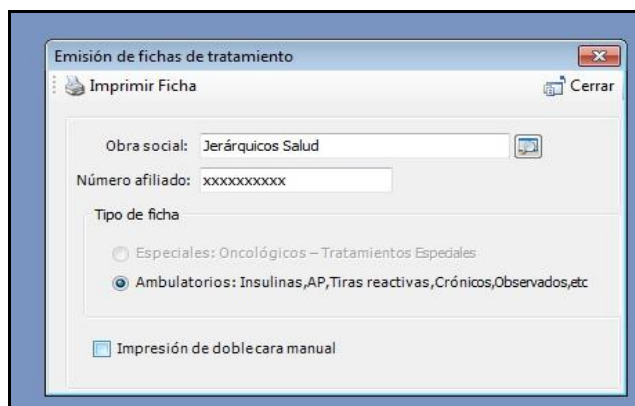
Emisión de fichas de tratamiento

Imprimir Ficha

Cerrar

Obra social: Jerárquicos Salud

Número afiliado: xxxxxxxxxx

Tipo de ficha

Especiales: Oncológicos – Tratamientos Especiales

Ambulatorios: Insulinas,AP,Tiras reactivas,Crónicos,Observados,etc

Impresión de doblecara manual